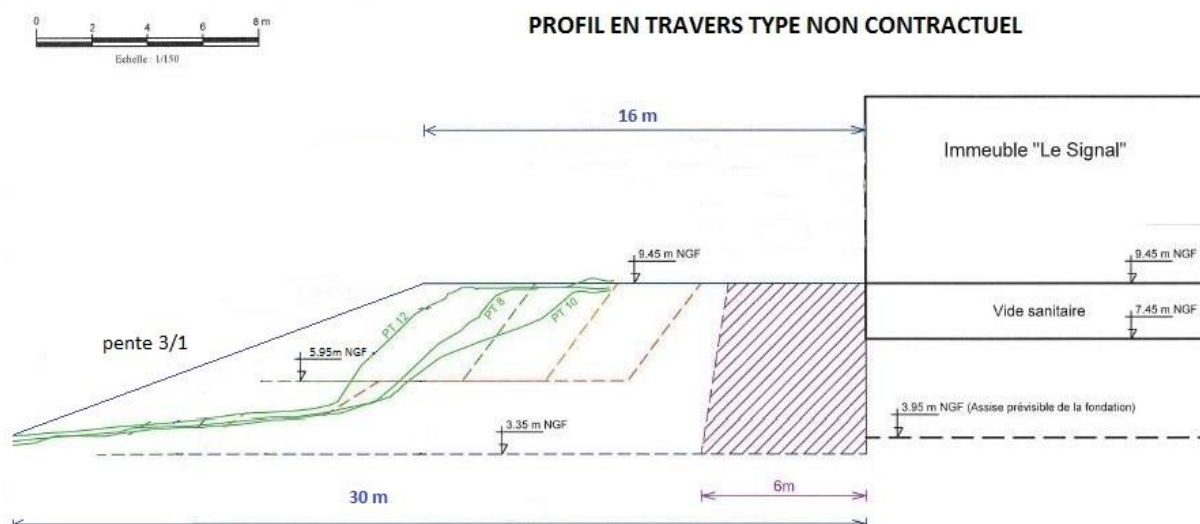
0 2 4 6 8 m
Echelle : 1/150

PROFIL EN TRAVERS TYPE NON CONTRACTUEL

16 m

Immeuble "Le Signal"

9.45 m NGF

9.45 m NGF

Vide sanitaire

7.45 m NGF

PT 12

PT 8

PT 10

pente 3/1

5.95m NGF

3.95 m NGF (Assise prévisible de la fondation)

3.35 m NGF

30 m

6m